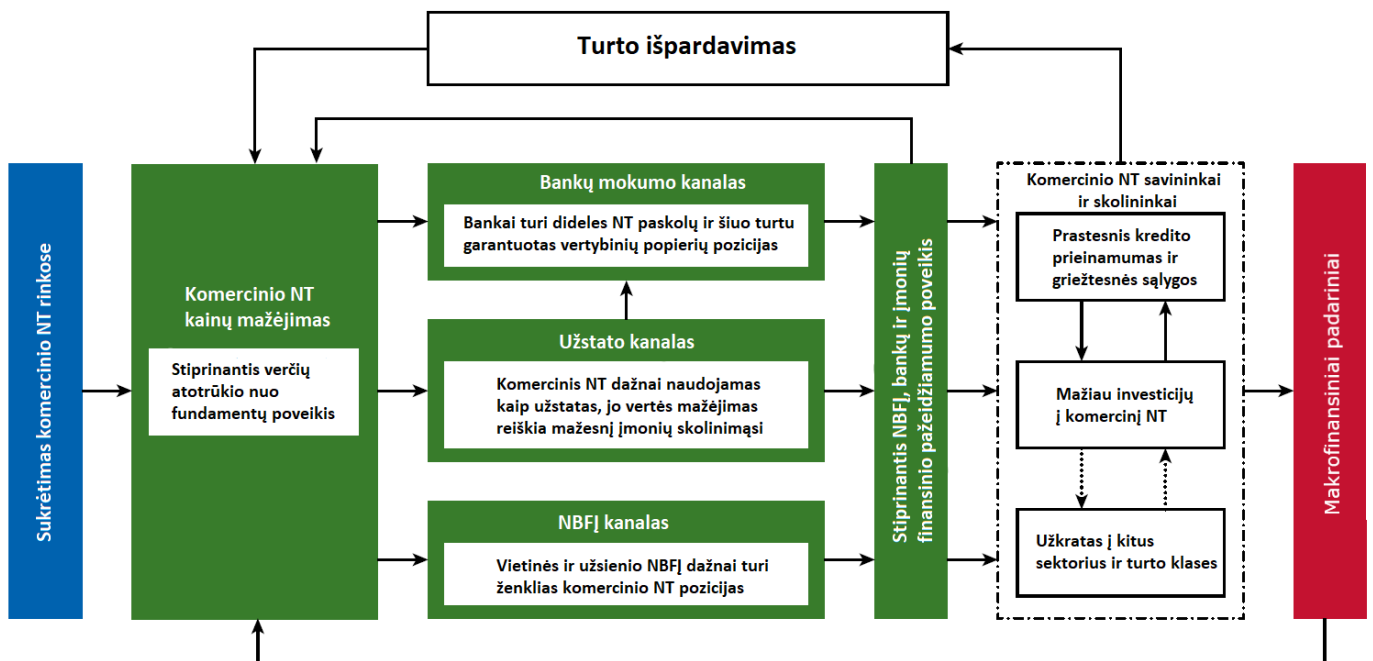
Turto išpardavimas

Sukrėtimas komercinio NT rinkose

Komercinio NT kainų mažėjimas

Stiprinantis verčių atotrūkio nuo fundamentų poveikis

Bankų mokumo kanalas

Bankai turi dideles NT paskolų ir šiuo turtu garantuotas vertybinių popierių pozicijas

Užstato kanalas

Komercinis NT dažnai naudojamas kaip užstatas, jo vertės mažėjimas reiškia mažesnį įmonių skolinimąsi

NBFĮ kanalas

Vietinės ir užsienio NBFĮ dažnai turi ženklias komercinio NT pozicijas

Stiprinantis NBFĮ, bankų ir įmonių finansinio pažeidžiamumo poveikis

Komercinio NT savininkai ir skolininkai

Prastesnis kredito prieinamumas ir griežtesnės sąlygos

Mažiau investicijų į komercinį NT

Užkratas į kitus sektorius ir turto klases

Makrofinansiniai padariniai